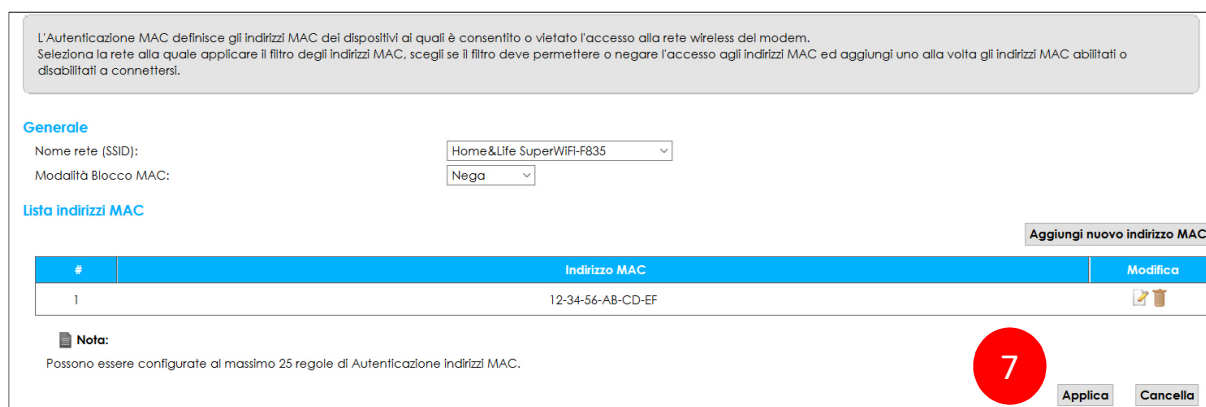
L'Autenticazione MAC definisce gli indirizzi MAC dei dispositivi ai quali è consentito o vietato l'accesso alla rete wireless del modem.
Seleziona la rete alla quale applicare il filtro degli indirizzi MAC, scegli se il filtro deve permettere o negare l'accesso agli indirizzi MAC ed aggiungi uno alla volta gli indirizzi MAC abilitati o disabilitati a connettersi.

Generale

Nome rete (SSID): Home&Life SuperWiFi-F835

Modalità Blocco MAC: Nega

Lista indirizzi MAC

Aggiungi nuovo indirizzo MAC

| # | Indirizzo MAC | Modifica |
|---|---|---|
| 1 | 12-34-56-AB-CD-EF | |

Nota:

Possono essere configurate al massimo 25 regole di Autenticazione indirizzi MAC.

7

Applica Cancella